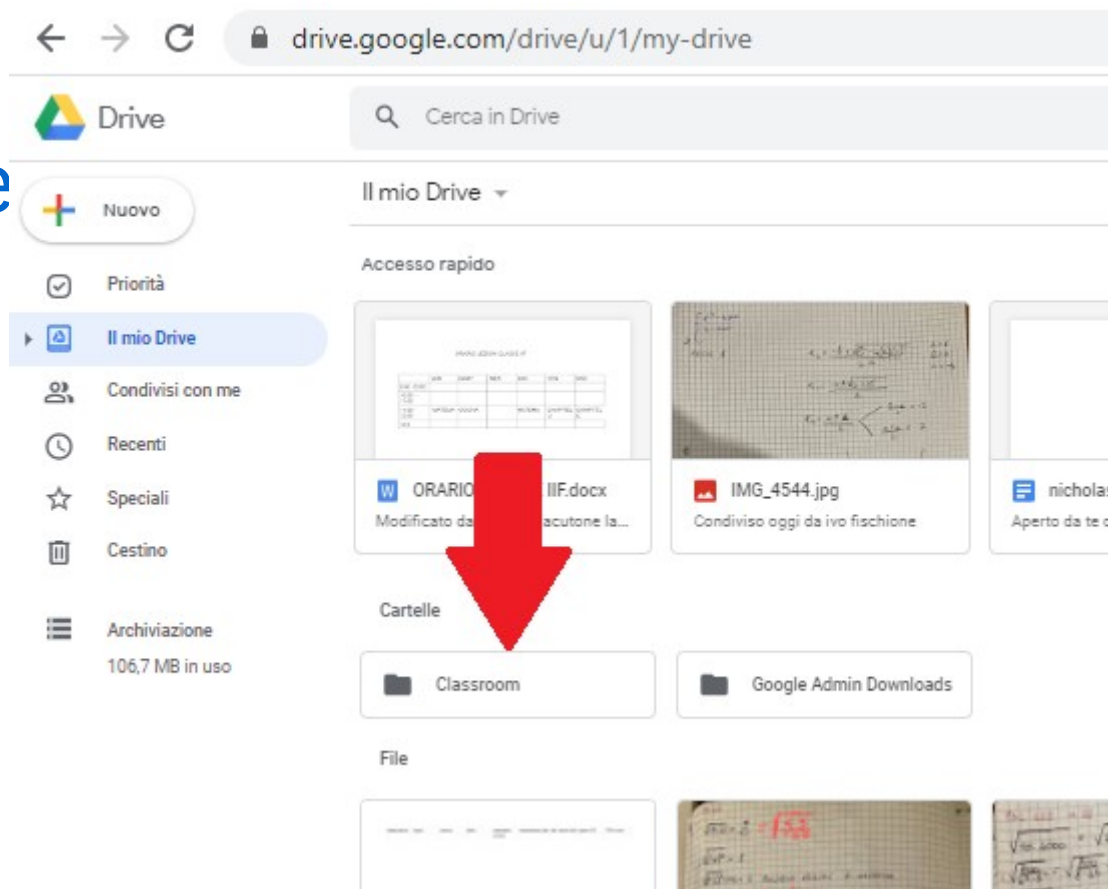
drive.google.com/drive/u/1/my-drive

Drive

Cerca in Drive

e

Nuovo

Priorità

Il mio Drive

Condivisi con me

Recenti

Speciali

Cestino

Archiviazione

106,7 MB in uso

Il mio Drive

Accesso rapido

ORARIO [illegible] IIF.docx

Modificato da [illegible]acutone la...

IMG_4544.jpg

Condiviso oggi da ivo fischione

nichola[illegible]

Aperto da te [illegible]

Cartelle

Classroom

Google Admin Downloads

File